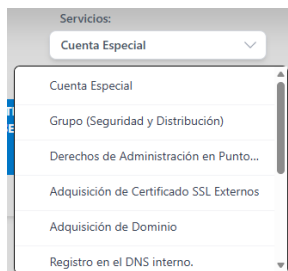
Servicios:

Cuenta Especial

Cuenta Especial

Grupo (Seguridad y Distribución)

Derechos de Administración en Punto...

Adquisición de Certificado SSL Externos

Adquisición de Dominio

Registro en el DNS interno.